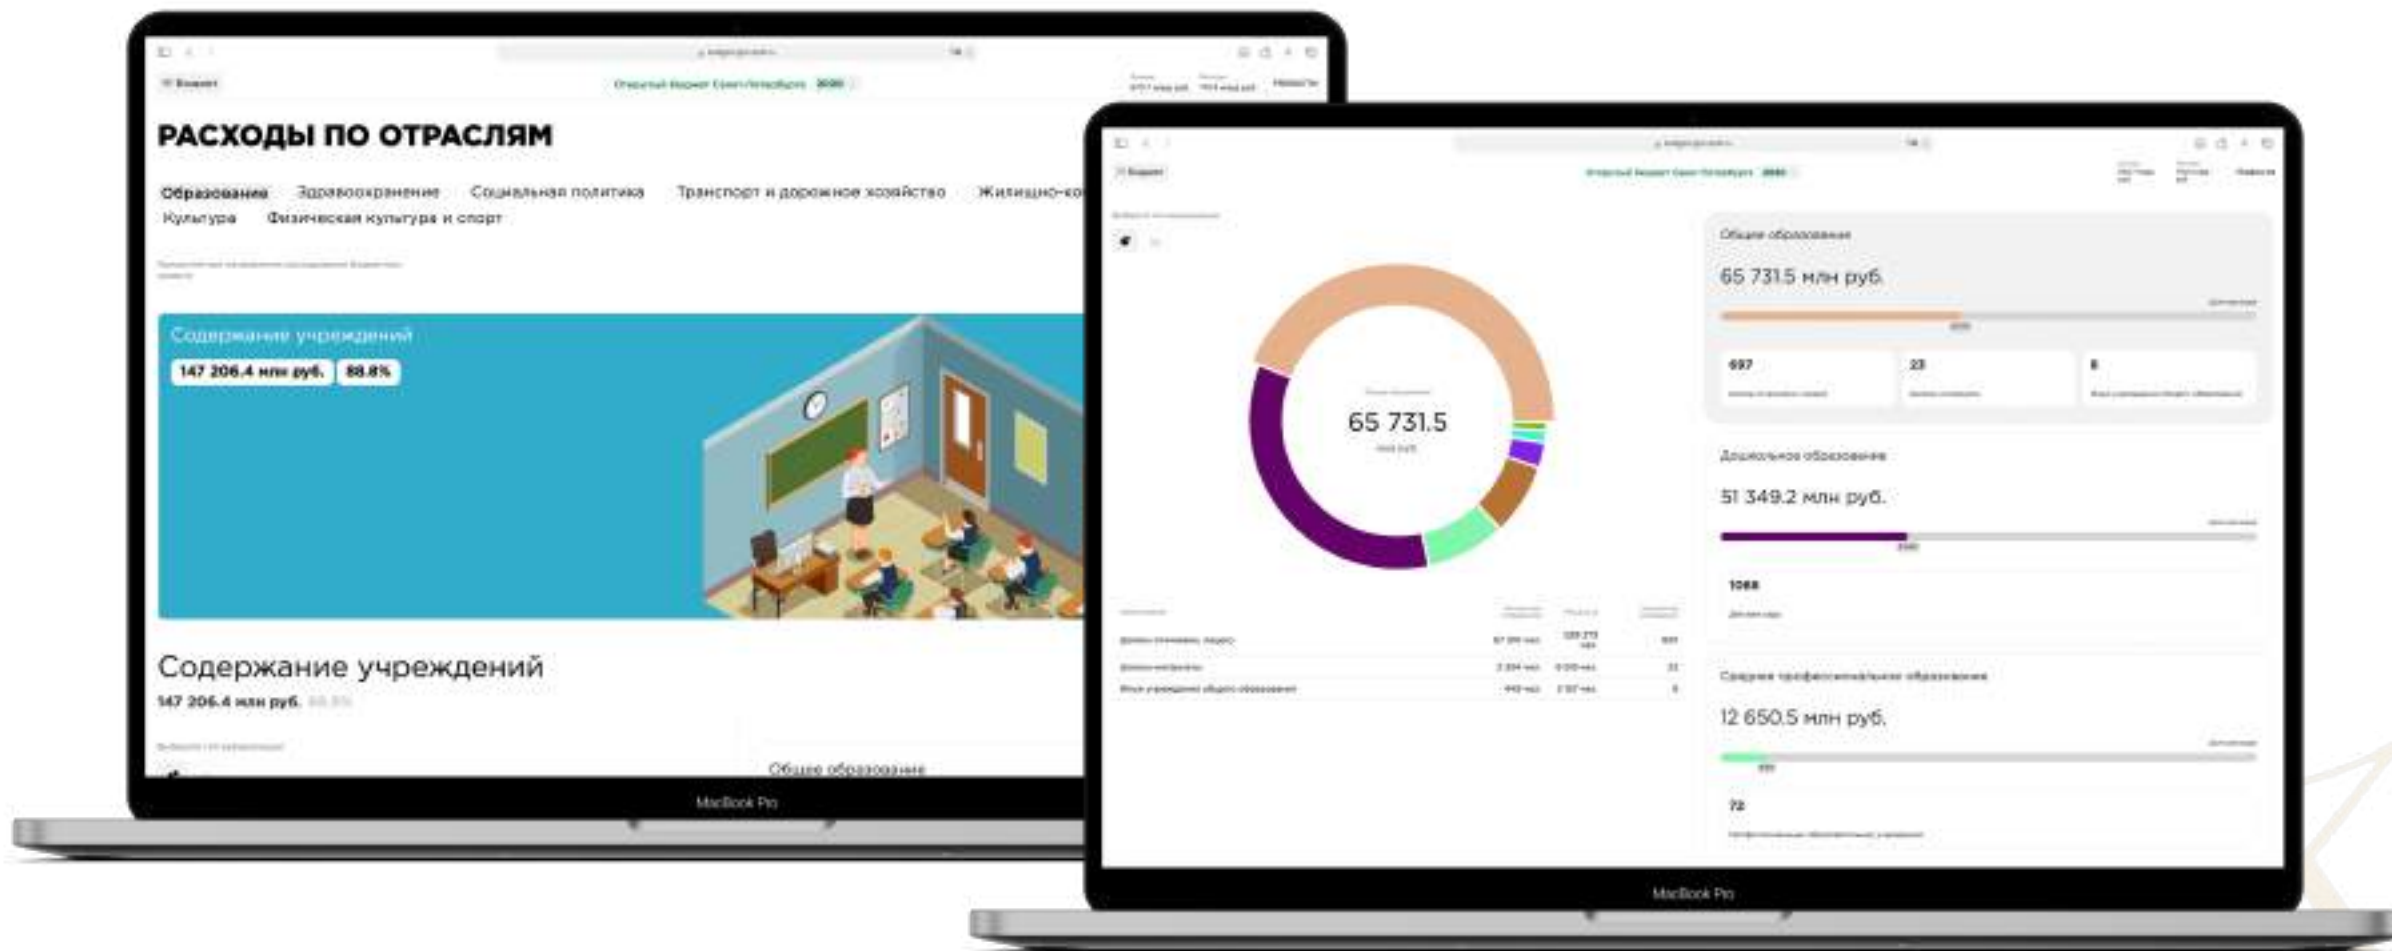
Бюджет

Открытый бюджет Санкт-Петербурга 2020

РАСХОДЫ ПО ОТРАСЛЯМ

Образование Здравоохранение Социальная политика Транспорт и дорожное хозяйство Жилищно-ко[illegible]
Культура Физическая культура и спорт

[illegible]

Содержание учреждений
147 206.4 млн руб. 88.8%

Содержание учреждений
147 206.4 млн руб. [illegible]

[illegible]

Общее образование

MacBook Pro

Бюджет

Открытый бюджет Санкт-Петербурга 2020

65 731.5
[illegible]

Общее образование
65 731.5 млн руб.
697 23 8

Дошкольное образование
51 349.2 млн руб.
1088

Среднее профессиональное образование
12 650.5 млн руб.
72

MacBook Pro